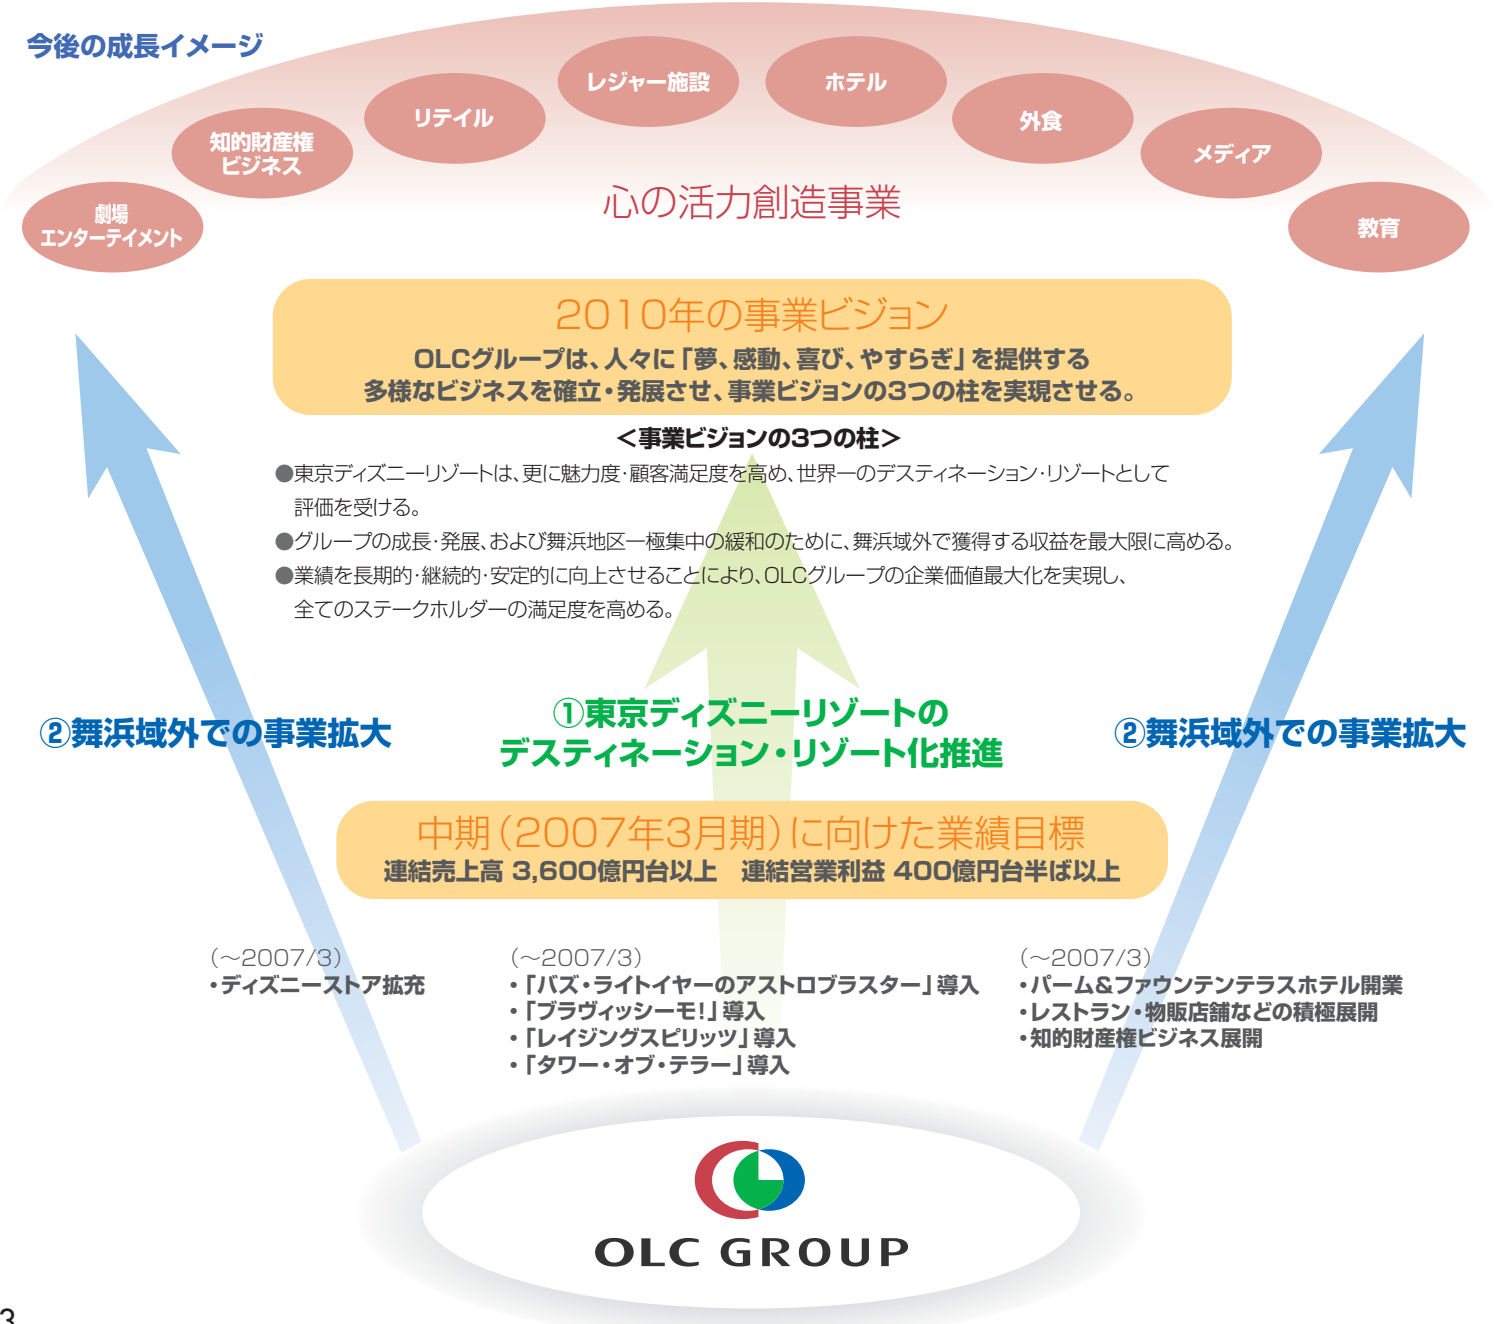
今後の成長イメージ

劇場
エンターテイメント

知的財産権
ビジネス

リテイル

レジャー施設

ホテル

外食

メディア

教育

心の活力創造事業

2010年の事業ビジョン

OLCグループは、人々に「夢、感動、喜び、やすらぎ」を提供する
多様なビジネスを確立・発展させ、事業ビジョンの3つの柱を実現させる。

<事業ビジョンの3つの柱>

●東京ディズニーリゾートは、更に魅力度・顧客満足度を高め、世界一のデスティネーション・リゾートとして評価を受ける。

●グループの成長・発展、および舞浜地区一極集中の緩和のために、舞浜域外で獲得する収益を最大限に高める。

●業績を長期的・継続的・安定的に向上させることにより、OLCグループの企業価値最大化を実現し、全てのステークホルダーの満足度を高める。

②舞浜域外での事業拡大

①東京ディズニーリゾートの
デスティネーション・リゾート化推進

②舞浜域外での事業拡大

中期(2007年3月期)に向けた業績目標
連結売上高 3,600億円台以上　連結営業利益 400億円台半ば以上

(~2007/3)
•ディズニーストア拡充

(~2007/3)
•「バズ・ライトイヤーのアストロブラスター」導入
•「ブラヴィッシーモ!」導入
•「レイジングスピリッツ」導入
•「タワー・オブ・テラー」導入

(~2007/3)
•パーム&ファウンテンテラスホテル開業
•レストラン・物販店舗などの積極展開
•知的財産権ビジネス展開

OLC GROUP

3